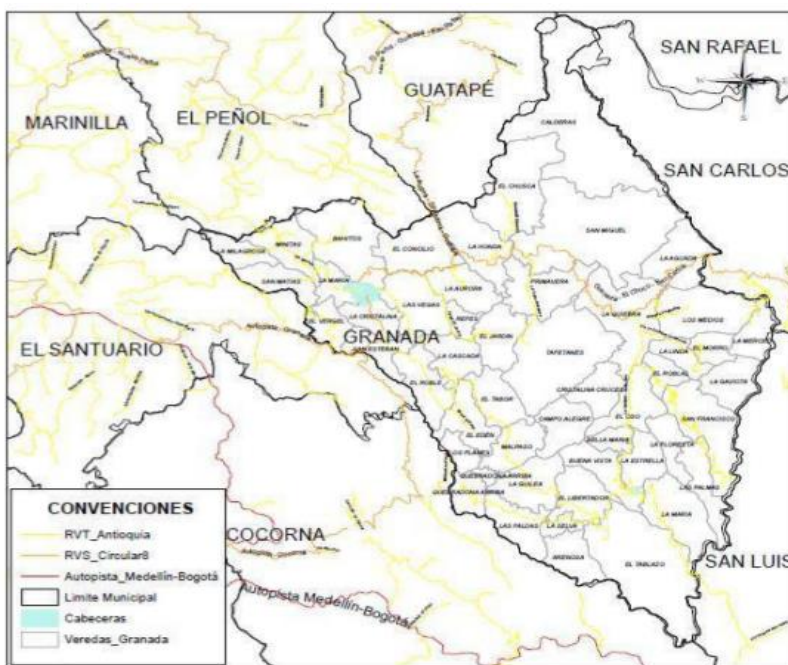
SAN RAFAEL

GUATAPÉ

EL PEÑOL

MARINILLA

SAN CARLOS

CALDERAS

EL CHUSCO

SAN MIGUEL

LA AGUADA

LA MILAGROSA

MINITAS

SANTOS

EL CONCILIO

LA HONDA

SAN MATIAS

LA MARIA

LA CRISTALINA

LA AURORA

PRIMAVERA

LAS VEGAS

REYES

EL JARDIN

LOS MEDIOS

GRANADA

EL SANTUARIO

LA CASCADA

TAFETANES

LA LINDA

EL MORRO

EL ROBLE

LA GAVIOTA

EL TABOR

CRISTALINA CRUCES

EL COCO

SAN FRANCISCO

CAMPO ALEGRE

EL EDEN

BELLA MARIA

LA FLORESTA

MALPASO

BUENA VISTA

LA ESTRELLA

EL LIBERTADOR

LAS PALMAS

LA MARIA

LAS PALOMAS

LA SELVA

ARENOSA

EL TABLAZO

CONVENCIONES

RVT_Antioquia

RVS_Circular8

Autopista_Medellín-Bogotá

Limite Municipal

Cabeceras

Veredas_Granada

COCORNA

Autopista Medellín-Bogotá

SAN LUIS